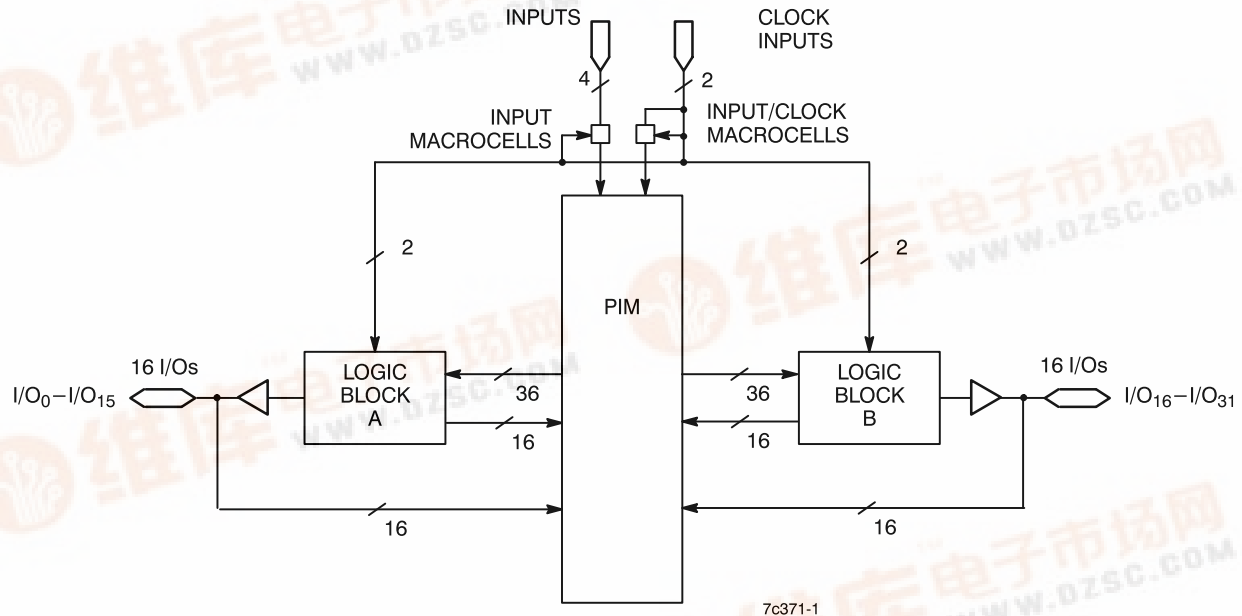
INPUTS

CLOCK INPUTS

4

2

INPUT MACROCELLS

INPUT/CLOCK MACROCELLS

2

2

PIM

16 I/Os

$I/O_0 - I/O_{15}$

LOGIC BLOCK A

36

16

16

LOGIC BLOCK B

36

16

16 I/Os

$I/O_{16} - I/O_{31}$

16

7c371-1

维库电子市场网 WWW.DZSC.COM

维库电子市场网 WWW.DZSC.COM

维库电子市场网 WWW.DZSC.COM

维库电子市场网 WWW.DZSC.COM